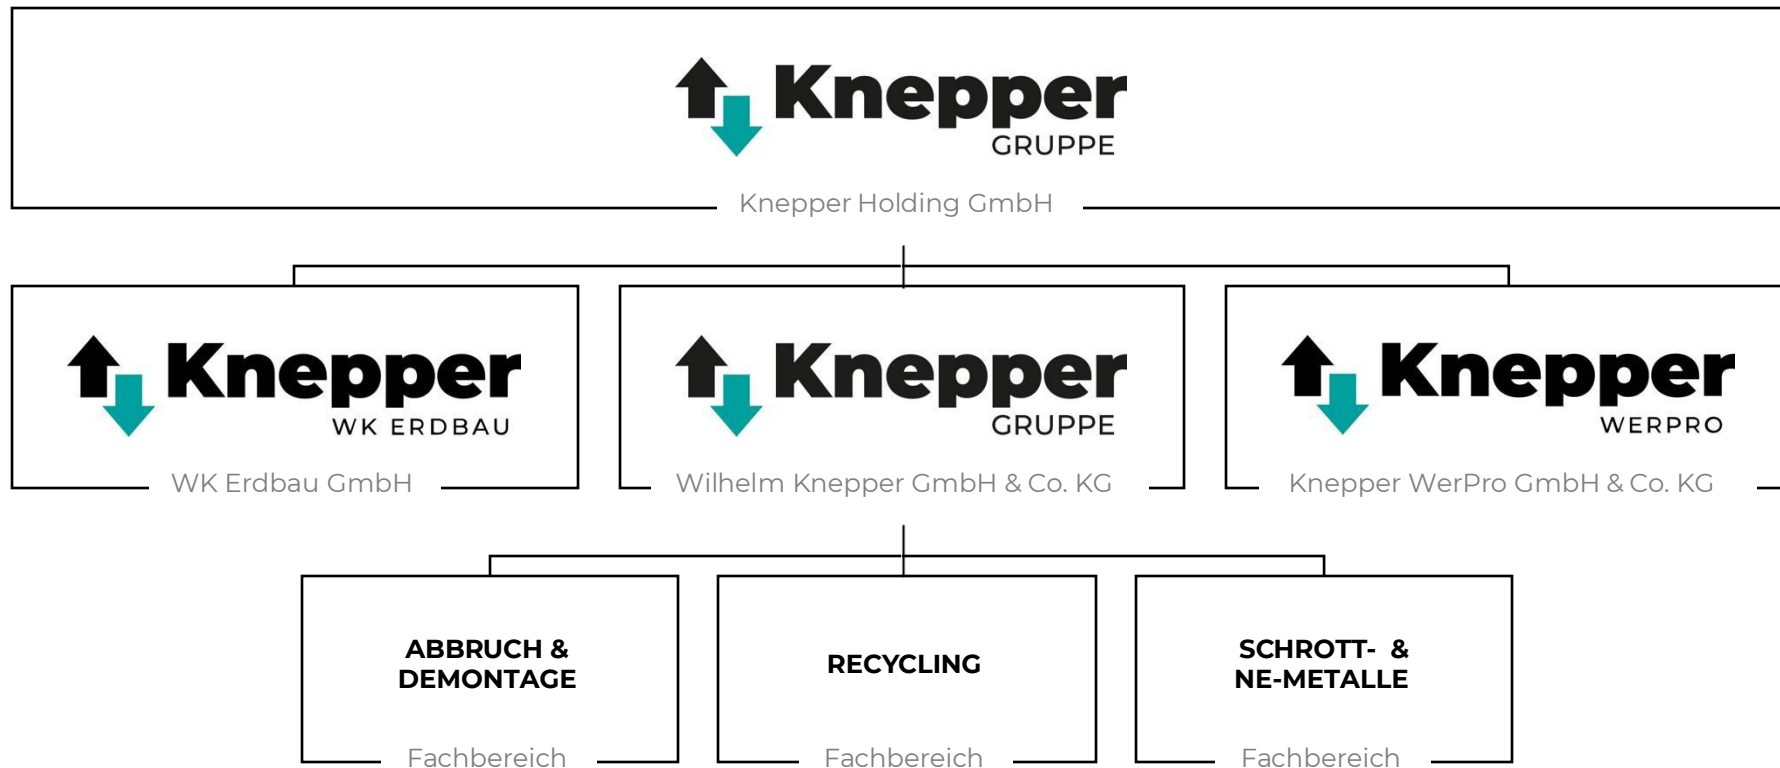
Knepper
GRUPPE
Knepper Holding GmbH

Knepper
WK ERDBAU
WK Erdbau GmbH

Knepper
GRUPPE
Wilhelm Knepper GmbH & Co. KG

Knepper
WERPRO
Knepper WerPro GmbH & Co. KG

ABBRUCH & DEMONTAGE
Fachbereich

RECYCLING
Fachbereich

SCHROTT- & NE-METALLE
Fachbereich